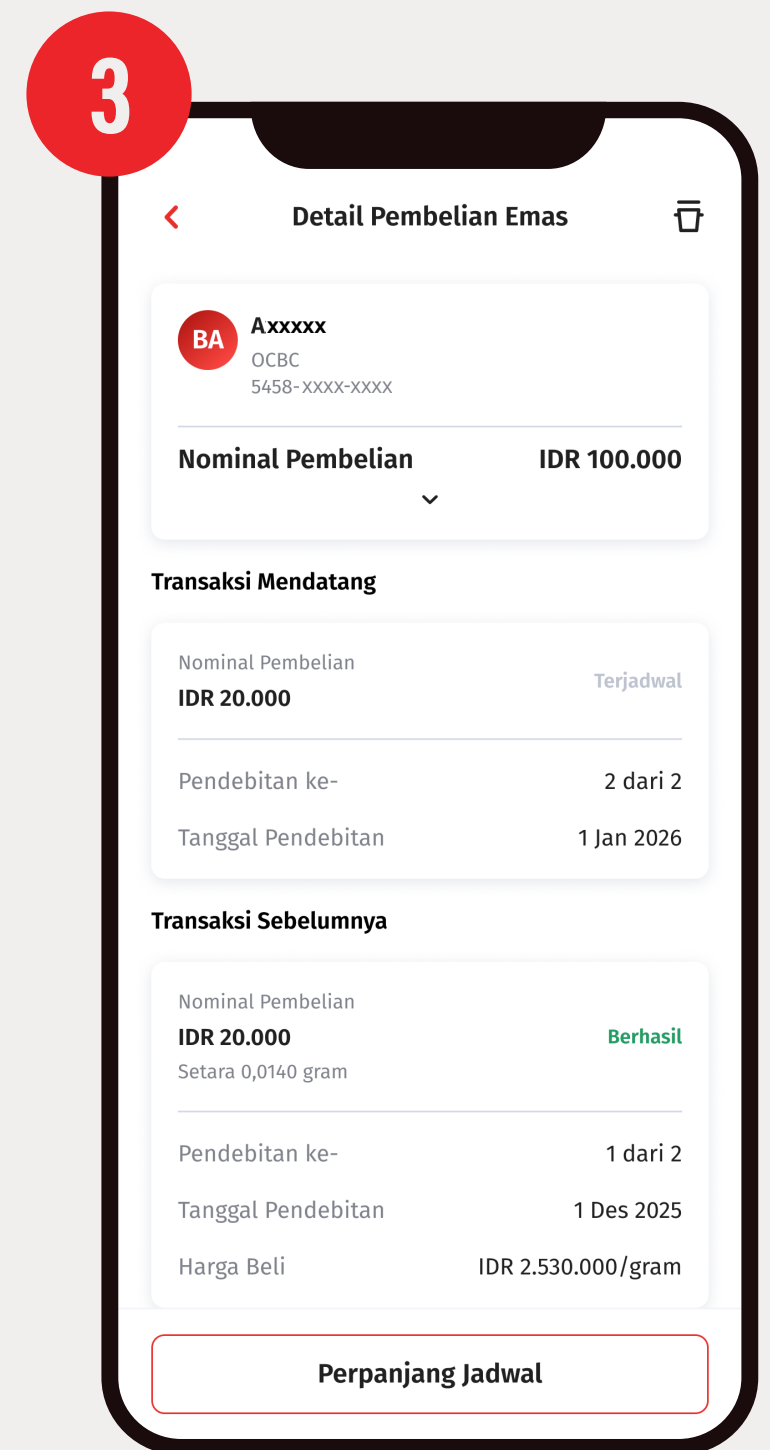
3

Detail Pembelian Emas

BA
Axxxxx
OCBC
5458-xxxx-xxxx

Nominal Pembelian IDR 100.000

Transaksi Mendatang

Nominal Pembelian
IDR 20.000
Terjadwal

Pendebitan ke- 2 dari 2
Tanggal Pendebitan 1 Jan 2026

Transaksi Sebelumnya

Nominal Pembelian
IDR 20.000
Berhasil
Setara 0,0140 gram

Pendebitan ke- 1 dari 2
Tanggal Pendebitan 1 Des 2025
Harga Beli IDR 2.530.000/gram

Perpanjang Jadwal